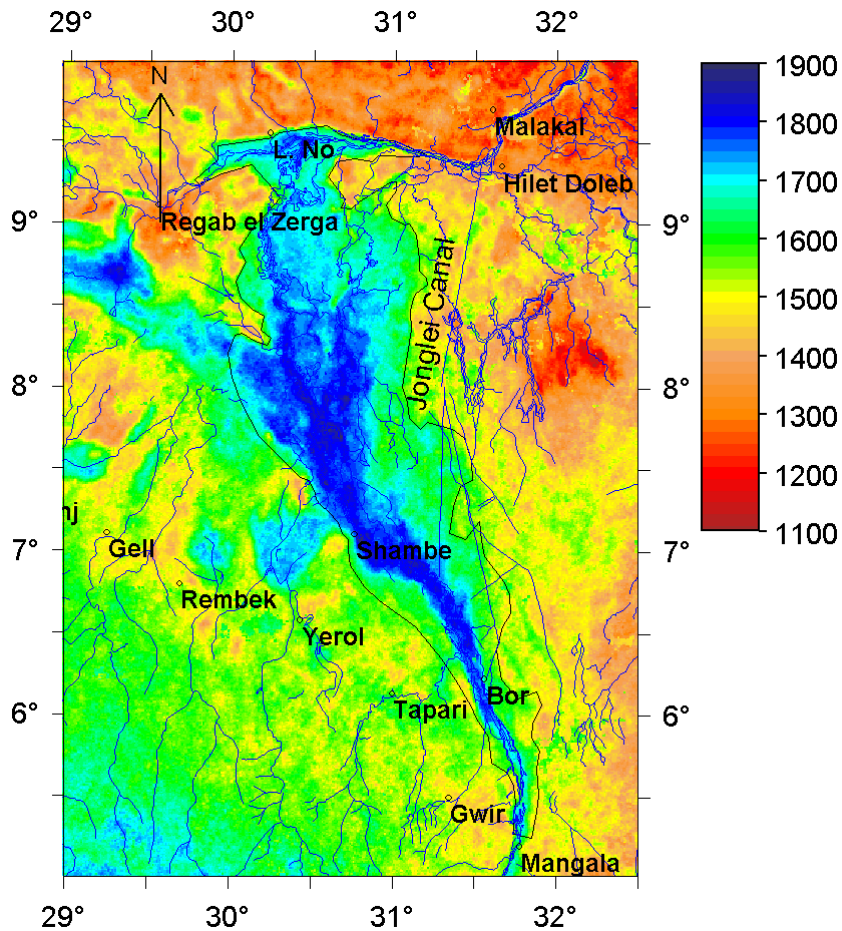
29° 30° 31° 32°

N

L. No

Malakal

Hilet Doleb

Regab el Zerga

Jonglei Canal

9°

8°

7°

6°

nj

Gell

Rembek

Shambe

Yerol

Tapari

Bor

Gwir

Mangala

9°

8°

7°

6°

29° 30° 31° 32°

1900
1800
1700
1600
1500
1400
1300
1200
1100